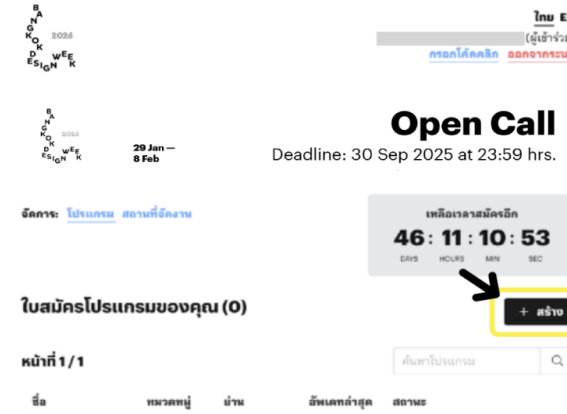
BANGKOK DESIGN WEEK 2026

ไทย E

(ผู้เข้าร่ว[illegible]

กรอกโค้ดคลิก ออกจากระบ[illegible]

BANGKOK DESIGN WEEK 2026

29 Jan — 8 Feb

Open Call

Deadline: 30 Sep 2025 at 23:59 hrs.

จัดการ: โปรแกรม สถานที่จัดงาน

เหลือเวลาสมัครอีก

46 : 11 : 10 : 53

DAYS HOURS MIN SEC

ใบสมัครโปรแกรมของคุณ (0)

+ สร้าง

หน้าที่ 1 / 1

ค้นหาโปรแกรม

ชื่อ หมวดหมู่ ย่าน อัพเดทล่าสุด สถานะ